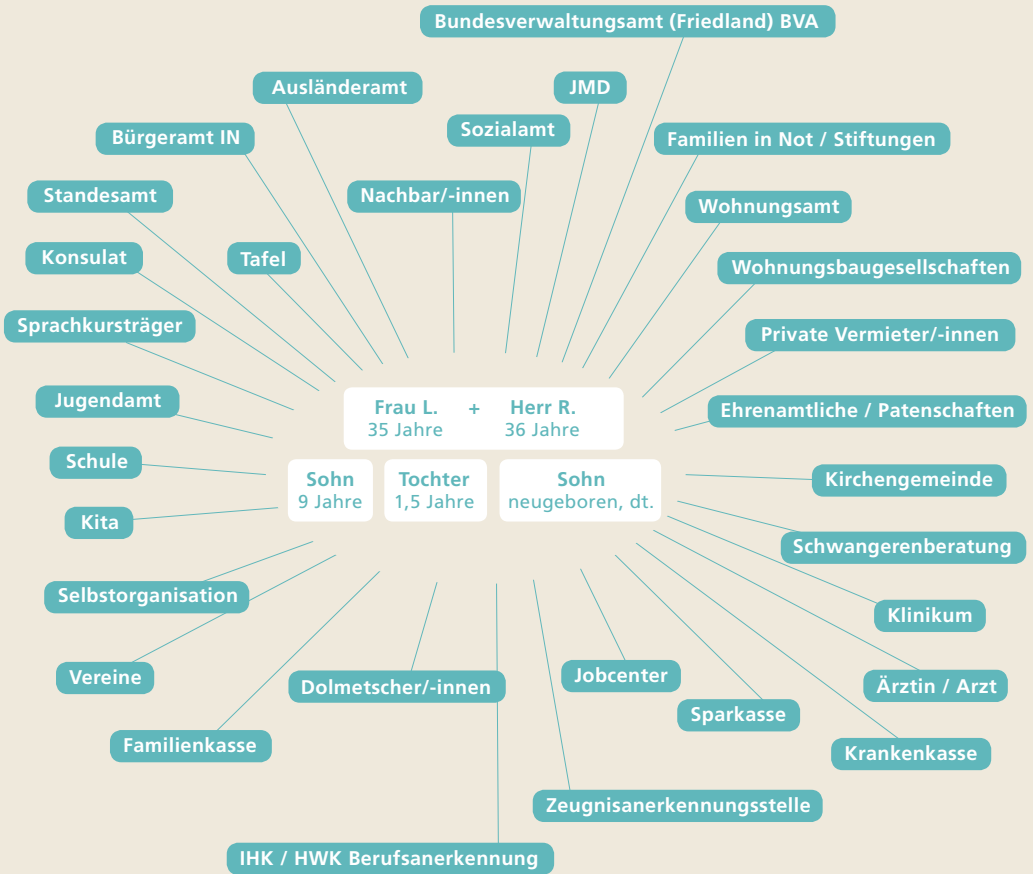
Bundesverwaltungsamt (Friedland) BVA

Ausländeramt

JMD

Sozialamt

Bürgeramt IN

Familien in Not / Stiftungen

Standesamt

Nachbar/-innen

Wohnungsamt

Konsulat

Tafel

Wohnungsbaugesellschaften

Sprachkursträger

Private Vermieter/-innen

Jugendamt

Frau L.
35 Jahre

+

Herr R.
36 Jahre

Ehrenamtliche / Patenschaften

Schule

Sohn
9 Jahre

Tochter
1,5 Jahre

Sohn
neugeboren, dt.

Kirchengemeinde

Kita

Schwangerenberatung

Selbstorganisation

Klinikum

Vereine

Jobcenter

Dolmetscher/-innen

Ärztin / Arzt

Sparkasse

Familienkasse

Krankenkasse

Zeugnisanerkennungsstelle

IHK / HWK Berufsanerkennung